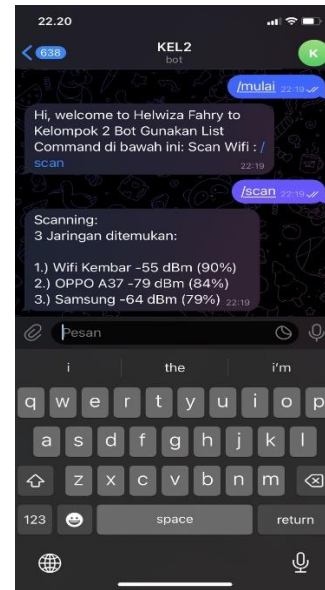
22.20

638

KEL2
bot

K

/mulai 22:19

Hi, welcome to Helwiza Fahry to Kelompok 2 Bot Gunakan List Command di bawah ini: Scan Wifi : /scan 22:19

/scan 22:19

Scanning:
3 Jaringan ditemukan:

1.) Wifi Kembar -55 dBm (90%)
2.) OPPO A37 -79 dBm (84%)
3.) Samsung -64 dBm (79%) 22:19

Pesan

i the i'm

q w e r t y u i o p
a s d f g h j k l
z x c v b n m
123 space return